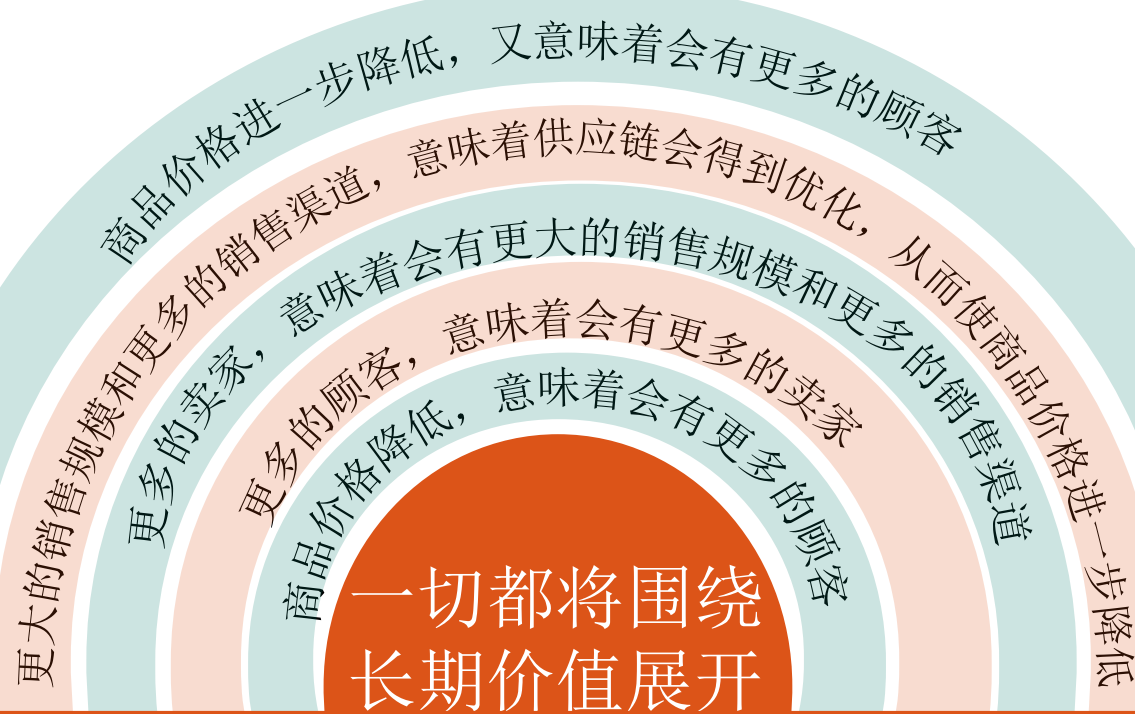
商品价格进一步降低，又意味着会有更多的顾客

更大的销售规模和更多的销售渠道，意味着供应链会得到优化，从而使商品价格进一步降低

更多的卖家，意味着会有更大的销售规模和更多的销售渠道

更多的顾客，意味着会有更多的卖家

商品价格降低，意味着会有更多的顾客

一切都将围绕
长期价值展开